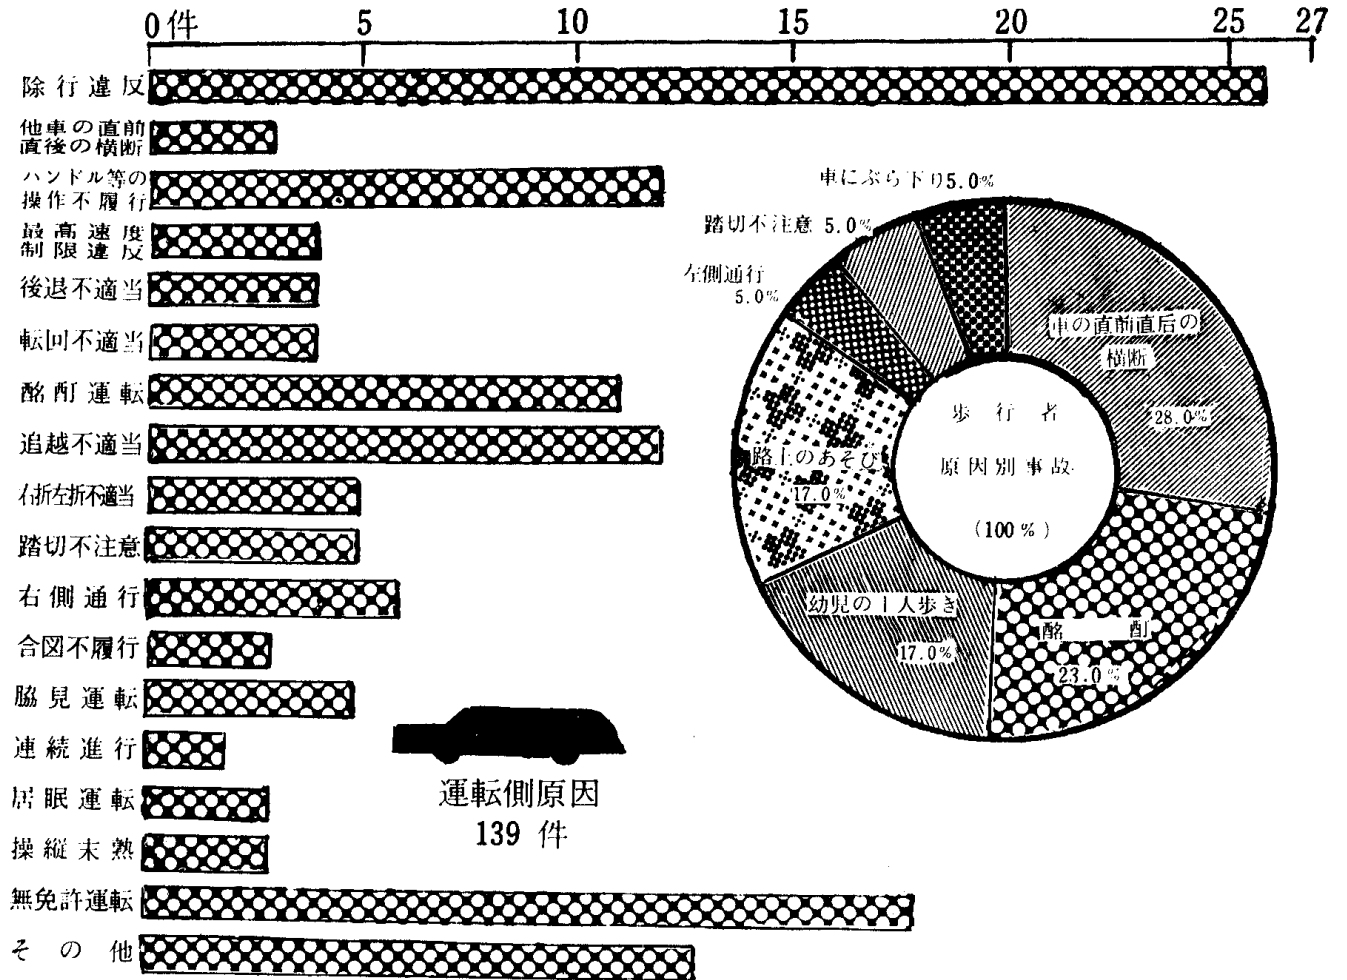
0件 5 10 15 20 25 27

除行違反
他車の直前直後の横断
ハンドル等の操作不履行
最高速度制限違反
後退不適当
転回不適当
酩酊運転
追越不適当
右折左折不適当
踏切不注意
右側通行
合図不履行
脇見運転
連続進行
居眠運転
操縦未熟
無免許運転
その他

運転側原因
139 件

車にぶら下り5.0%
踏切不注意 5.0%
左側通行 5.0%
車の直前直后の横断 28.0%
路上のあそび 17.0%
幼児の1人歩き 17.0%
酩酊 23.0%

歩行者
原因別事故
(100%)